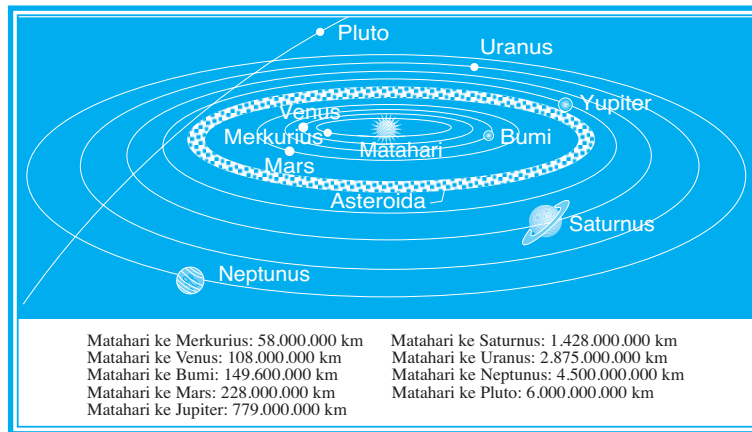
Pluto
Uranus
Yupiter
Venus
Merkurius
Bumi
Matahari
Mars
Asteroida
Saturnus
Neptunus

Matahari ke Merkurius: 58.000.000 km
Matahari ke Venus: 108.000.000 km
Matahari ke Bumi: 149.600.000 km
Matahari ke Mars: 228.000.000 km
Matahari ke Jupiter: 779.000.000 km

Matahari ke Saturnus: 1.428.000.000 km
Matahari ke Uranus: 2.875.000.000 km
Matahari ke Neptunus: 4.500.000.000 km
Matahari ke Pluto: 6.000.000.000 km